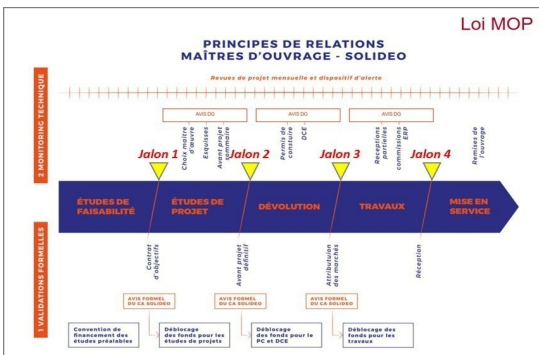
Loi MOP

PRINCIPES DE RELATIONS
MAÎTRES D'OUVRAGE - SOLIDEO

2 MONITORING TECHNIQUE

Revues de projet mensuelle et dispositif d'alerte

AVIS DO

AVIS DO

AVIS DO

Choix maître d'œuvre

Esquisses

Avant projet sommaire

Permis de construire

DCE

Réceptions partielles

commissions ERP

Remises de l'ouvrage

Jalon 1

Jalon 2

Jalon 3

Jalon 4

ÉTUDES DE FAISABILITÉ

ÉTUDES DE PROJET

DÉVOLUTION

TRAVAUX

MISE EN SERVICE

1 VALIDATIONS FORMELLES

Contrat d'objectifs

Avant projet définitif

Attribution des marchés

Réception

AVIS FORMEL DU CA SOLIDEO

AVIS FORMEL DU CA SOLIDEO

AVIS FORMEL DU CA SOLIDEO

Convention de financement des études préalables

Déblocage des fonds pour les études de projets

Déblocage des fonds pour le PC et DCE

Déblocage des fonds pour les travaux